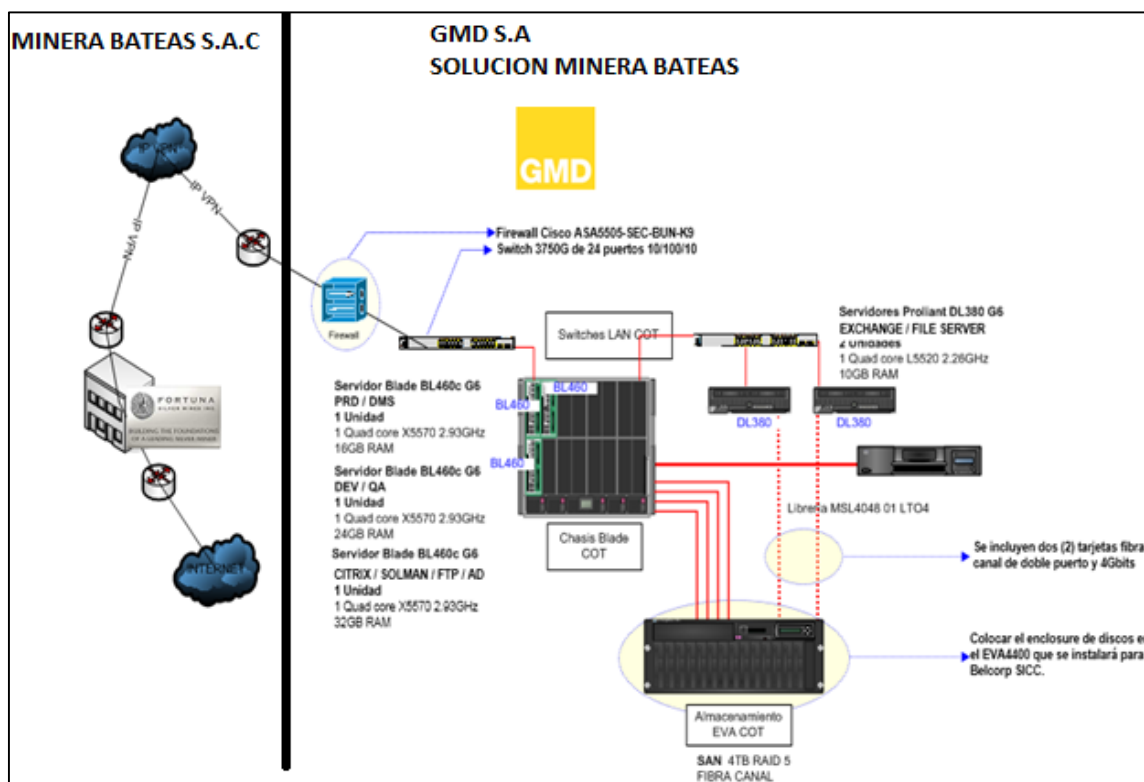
MINERA BATEAS S.A.C

GMD S.A
SOLUCION MINERA BATEAS

GMD

IP VPN

IP VPN

IP VPN

FORTUNA SILVER MINES INC.
BUILDING THE FOUNDATIONS OF A LEADING SILVER MINER

INTERNET

Firewall

Firewall Cisco ASA5505-SEC-BUN-K9
Switch 3750G de 24 puertos 10/100/10

Switches LAN COT

Servidores Proliant DL380 G6
EXCHANGE / FILE SERVER
2 Unidades
1 Quad core L5520 2.26GHz
10GB RAM

BL460
BL460
BL460

DL380
DL380

Servidor Blade BL460c G6
PRD / DMS
1 Unidad
1 Quad core X5570 2.93GHz
16GB RAM

Servidor Blade BL460c G6
DEV / QA
1 Unidad
1 Quad core X5570 2.93GHz
24GB RAM

Servidor Blade BL460c G6
CITRIX / SOLMAN / FTP / AD
1 Unidad
1 Quad core X5570 2.93GHz
32GB RAM

Chasis Blade
COT

Libreria MSL4048 01 LTO4

Se incluyen dos (2) tarjetas fibra
canal de doble puerto y 4Gbits

Colocar el enclosure de discos e
el EVA4400 que se instalará para
Belcorp SICC.

Almacenamiento
EVA COT

SAN 4TB RAID 5
FIBRA CANAL